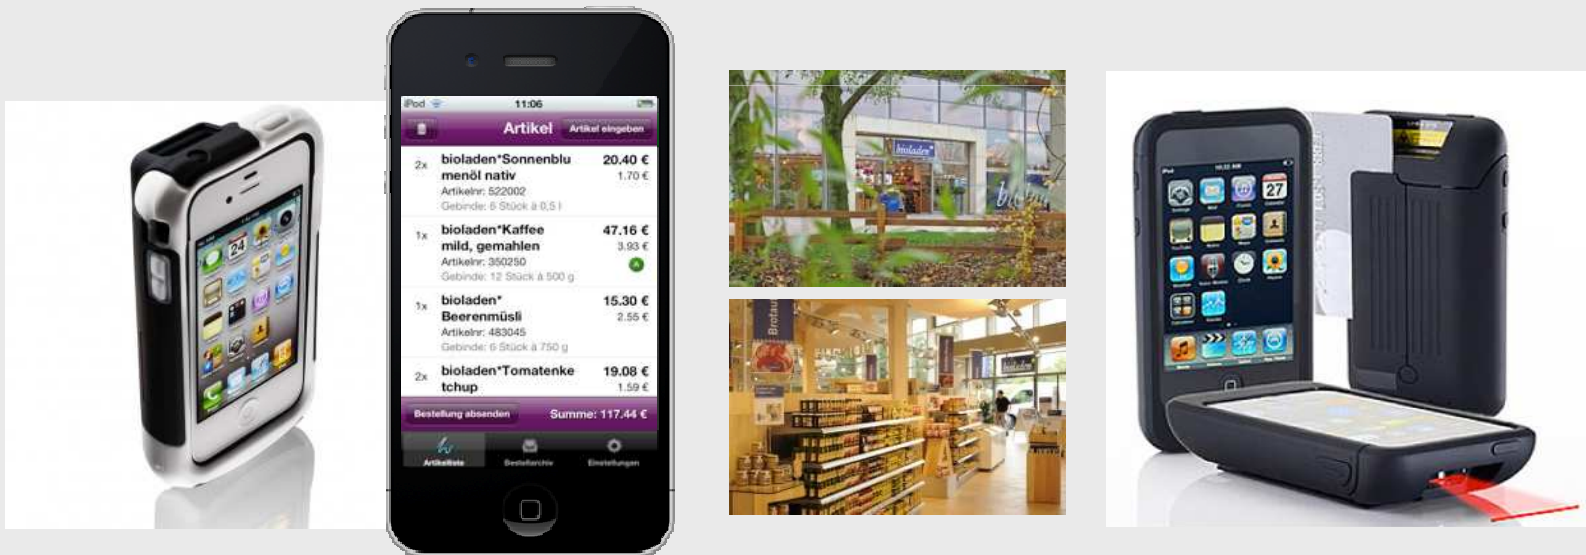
iPod 11:06

Artikel Artikel eingeben

2x bioladen*Sonnenblumenöl nativ 20.40 €
1.70 €
Artikelnr: 522002
Gebinde: 6 Stück à 0,5 l

1x bioladen*Kaffee mild, gemahlen 47.16 €
3.93 €
Artikelnr: 350250
Gebinde: 12 Stück à 500 g

1x bioladen* Beerenmüsli 15.30 €
2.55 €
Artikelnr: 483045
Gebinde: 6 Stück à 750 g

2x bioladen*Tomatenketchup 19.08 €
1.59 €

Bestellung absenden Summe: 117.44 €

Artikelliste Bestellarchiv Einstellungen

bioladen

Brotaufstrich

bioladen

27